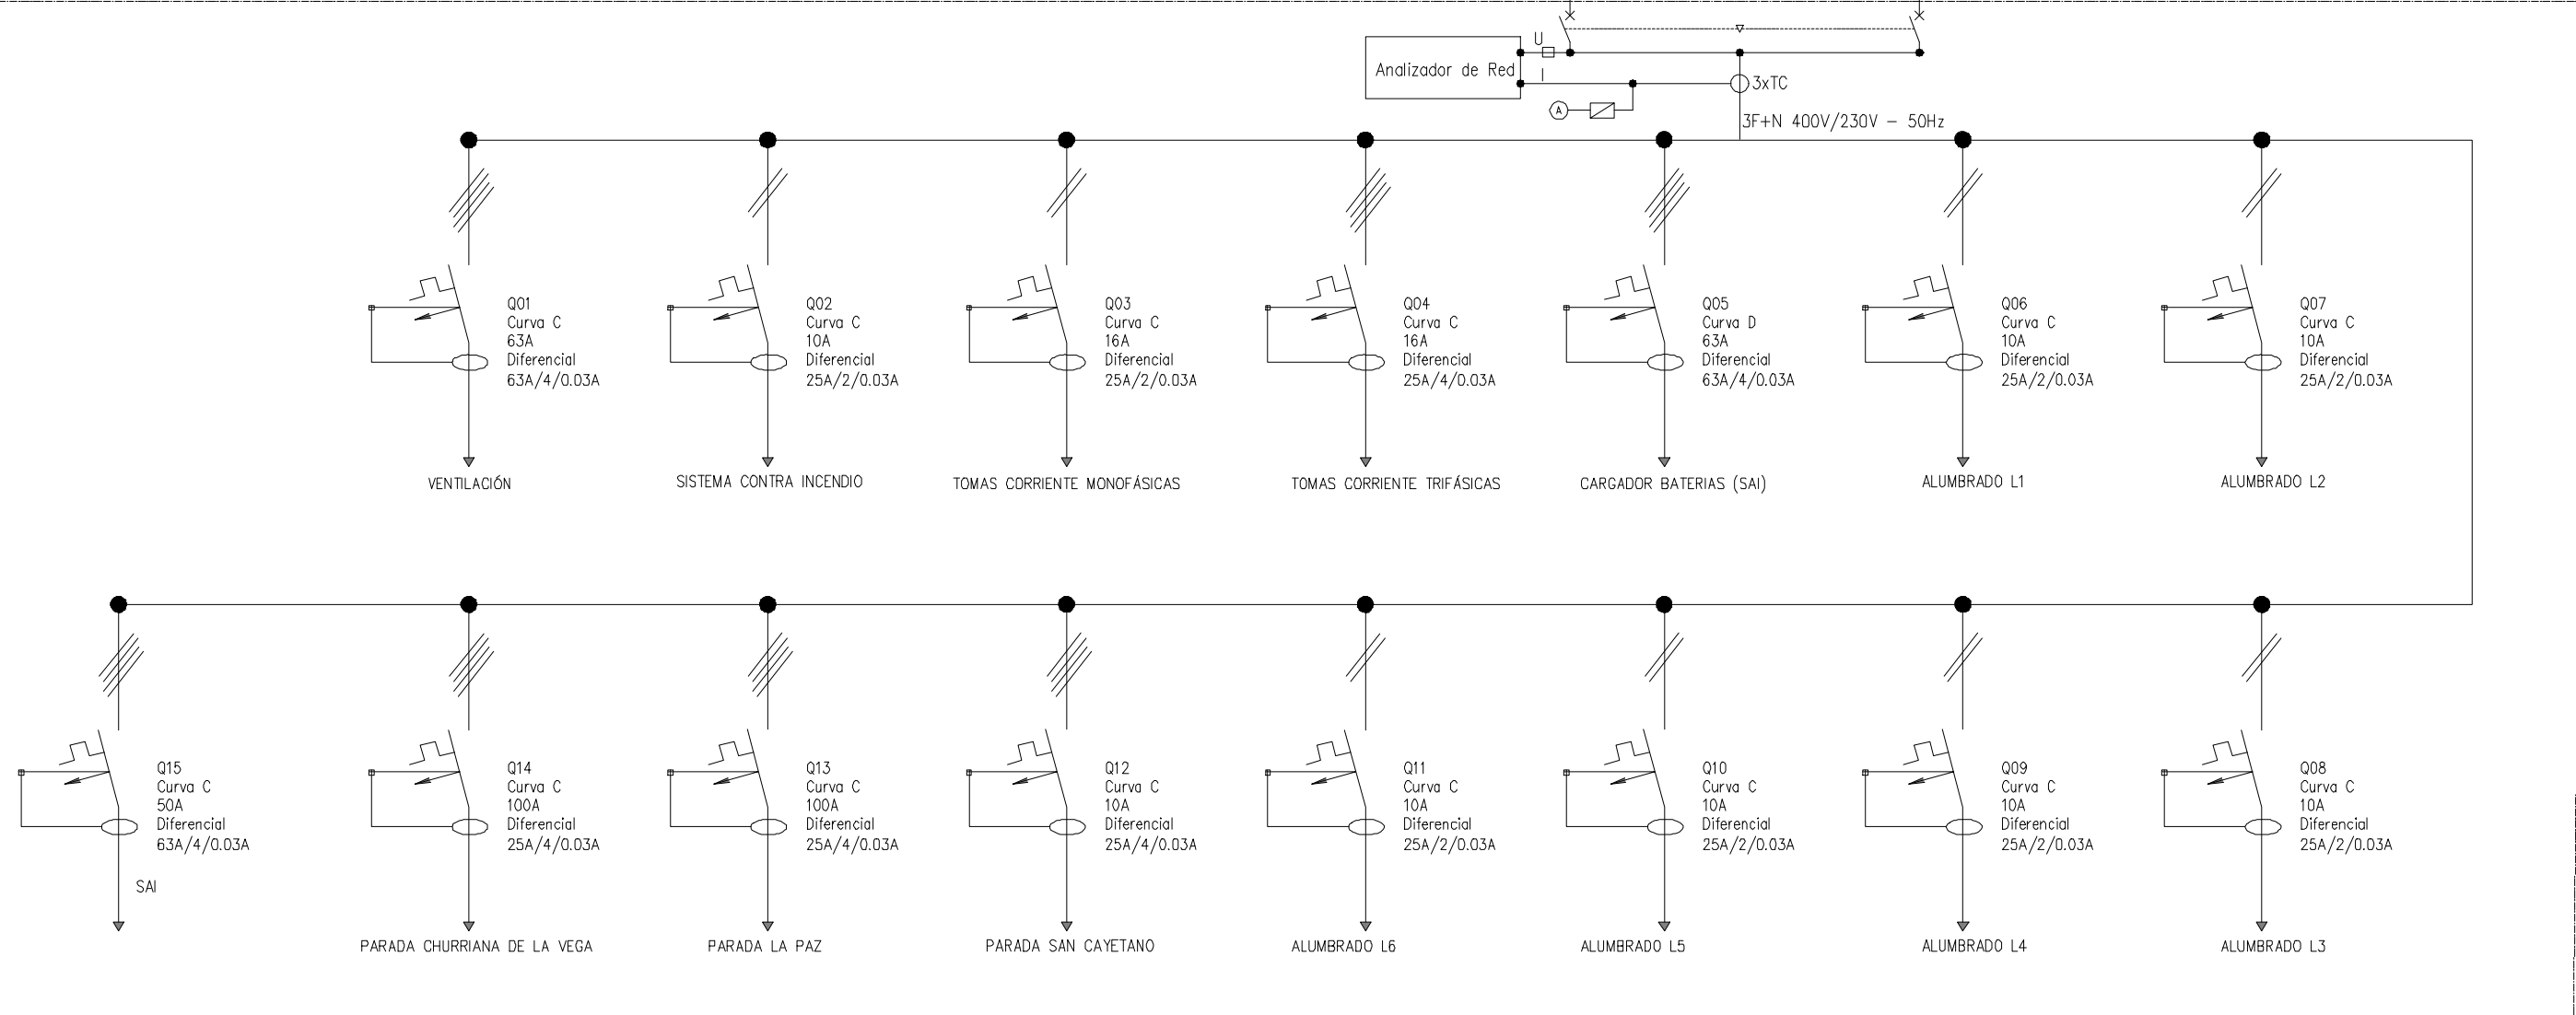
Analizador de Red

U

I

3xTC

A

3F+N 400V/230V – 50Hz

Q01
Curva C
63A
Diferencial
63A/4/0.03A

VENTILACIÓN

Q02
Curva C
10A
Diferencial
25A/2/0.03A

SISTEMA CONTRA INCENDIO

Q03
Curva C
16A
Diferencial
25A/2/0.03A

TOMAS CORRIENTE MONOFÁSICAS

Q04
Curva C
16A
Diferencial
25A/4/0.03A

TOMAS CORRIENTE TRIFÁSICAS

Q05
Curva D
63A
Diferencial
63A/4/0.03A

CARGADOR BATERIAS (SAI)

Q06
Curva C
10A
Diferencial
25A/2/0.03A

ALUMBRADO L1

Q07
Curva C
10A
Diferencial
25A/2/0.03A

ALUMBRADO L2

Q15
Curva C
50A
Diferencial
63A/4/0.03A

SAI

Q14
Curva C
100A
Diferencial
25A/4/0.03A

PARADA CHURRIANA DE LA VEGA

Q13
Curva C
100A
Diferencial
25A/4/0.03A

PARADA LA PAZ

Q12
Curva C
10A
Diferencial
25A/4/0.03A

PARADA SAN CAYETANO

Q11
Curva C
10A
Diferencial
25A/2/0.03A

ALUMBRADO L6

Q10
Curva C
10A
Diferencial
25A/2/0.03A

ALUMBRADO L5

Q09
Curva C
10A
Diferencial
25A/2/0.03A

ALUMBRADO L4

Q08
Curva C
10A
Diferencial
25A/2/0.03A

ALUMBRADO L3